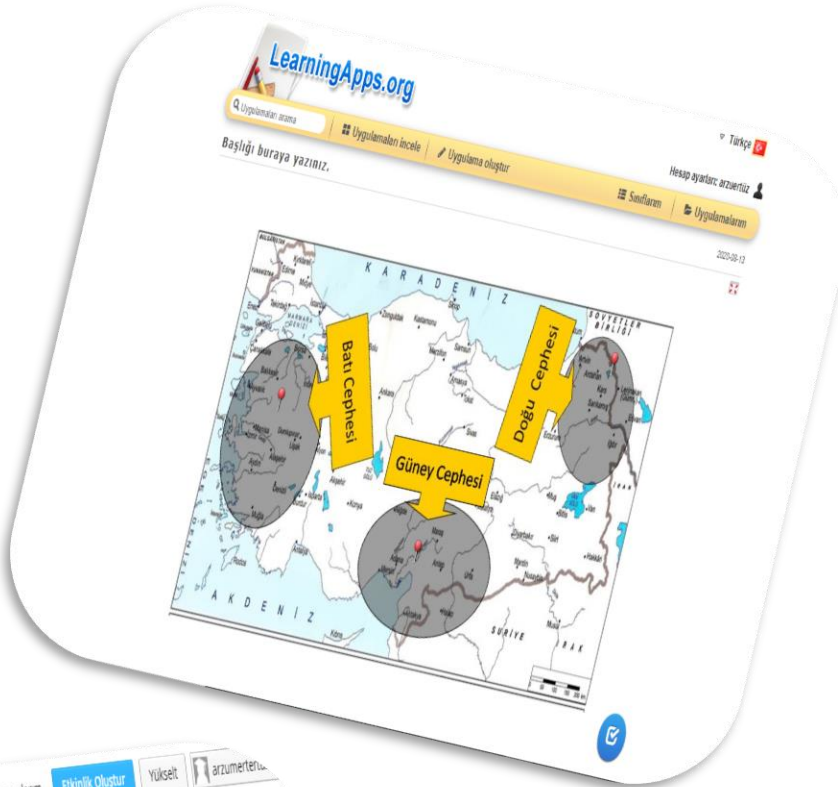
LearningApps.org

Uygulamaları arama

Uygulamaları incele

Uygulama oluştur

Türkçe

Hesap ayarları: arzuertüz

Sınıflarım

Uygulamalarım

Başlığı buraya yazınız.

2020-08-13

KARADENİZ

AKDENİZ

SOVYETLER BİRLİĞİ

SURİYE

IRAK

İRAN

Batı Cephesi

Doğu Cephesi

Güney Cephesi

Etkinlik Oluştur

Yükselt

arzumerten